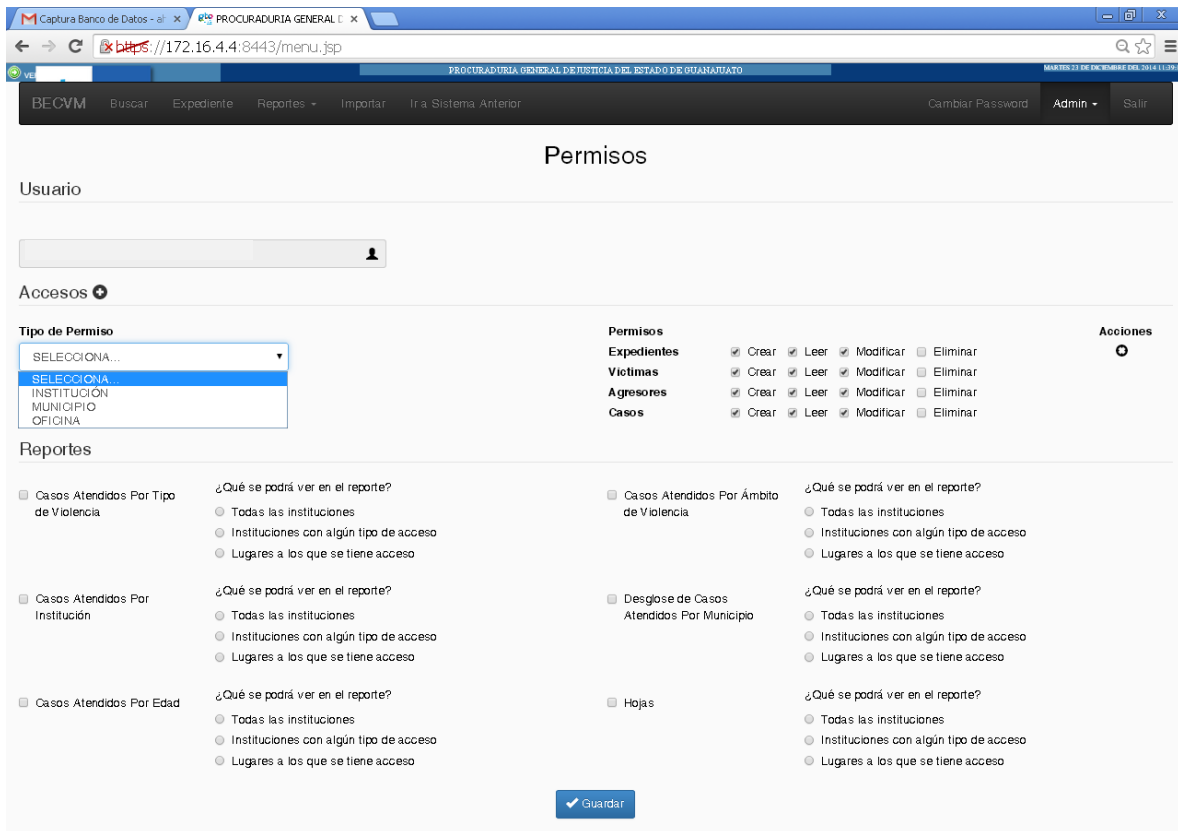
Captura Banco de Datos - al ×
PROCURADURIA GENERAL D ×

https://172.16.4.4:8443/menu.jsp

PROCURADURIA GENERAL DE JUSTICIA DEL ESTADO DE GUANAJUATO
MARTES 23 DE DICIEMBRE DEL 2014 11:39

BECVM Buscar Expediente Reportes Importar Ir a Sistema Anterior Cambiar Password Admin Salir

Permisos

Usuario

Accesos

Tipo de Permiso
SELECCIONA...
SELECCIONA...
INSTITUCIÓN
MUNICIPIO
OFICINA

| Permisos | | | | | Acciones |
|---|---|---|---|---|---|
| Expedientes | Crear | Leer | Modificar | Eliminar | |
| Victimas | Crear | Leer | Modificar | Eliminar | |
| Agresores | Crear | Leer | Modificar | Eliminar | |
| Casos | Crear | Leer | Modificar | Eliminar | |

Reportes

Casos Atendidos Por Tipo de Violencia
¿Qué se podrá ver en el reporte?
Todas las instituciones
Instituciones con algún tipo de acceso
Lugares a los que se tiene acceso

Casos Atendidos Por Ámbito de Violencia
¿Qué se podrá ver en el reporte?
Todas las instituciones
Instituciones con algún tipo de acceso
Lugares a los que se tiene acceso

Casos Atendidos Por Institución
¿Qué se podrá ver en el reporte?
Todas las instituciones
Instituciones con algún tipo de acceso
Lugares a los que se tiene acceso

Desglose de Casos Atendidos Por Municipio
¿Qué se podrá ver en el reporte?
Todas las instituciones
Instituciones con algún tipo de acceso
Lugares a los que se tiene acceso

Casos Atendidos Por Edad
¿Qué se podrá ver en el reporte?
Todas las instituciones
Instituciones con algún tipo de acceso
Lugares a los que se tiene acceso

Hojas
¿Qué se podrá ver en el reporte?
Todas las instituciones
Instituciones con algún tipo de acceso
Lugares a los que se tiene acceso

Guardar